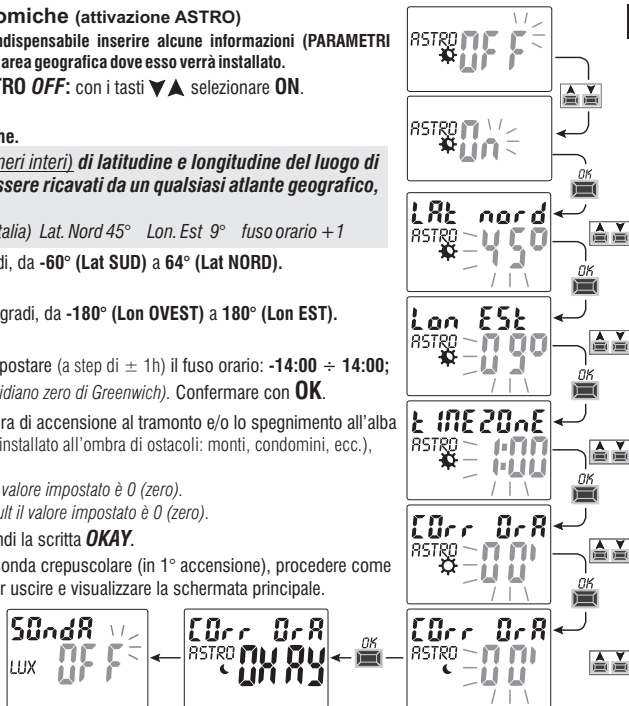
omiche (attivazione ASTRO)
ndispensabile inserire alcune informazioni (PARAMETRI area geografica dove esso verrà installato.
TRO OFF: con i tasti ▼▲ selezionare ON.

ne.
neri interi) di latitudine e longitudine del luogo di ssere ricavati da un qualsiasi atlante geografico,

alia) Lat. Nord 45° Lon. Est 9° fuso orario +1
di, da -60° (Lat SUD) a 64° (Lat NORD).

gradi, da -180° (Lon OVEST) a 180° (Lon EST).

postare (a step di ± 1h) il fuso orario: -14:00 ÷ 14:00; idiano zero di Greenwich). Confermare con OK.

ra di accensione al tramonto e/o lo spegnimento all'alba installato all'ombra di ostacoli: monti, condomini, ecc.),

valore impostato è 0 (zero).
ult il valore impostato è 0 (zero).
ndi la scritta OKAY.
onda crepuscolare (in 1° accensione), procedere come r uscire e visualizzare la schermata principale.

ASTRO OFF
ASTRO On
OK
LAt nord
ASTRO 45°
OK
Lon ESt
ASTRO 09°
OK
t IMEZOnE
ASTRO 1:00
OK
COrr OrA
ASTRO 00'
OK
COrr OrA
ASTRO 00'
OK
COrr OrA
ASTRO OKAY
SOndA
LUX OFF